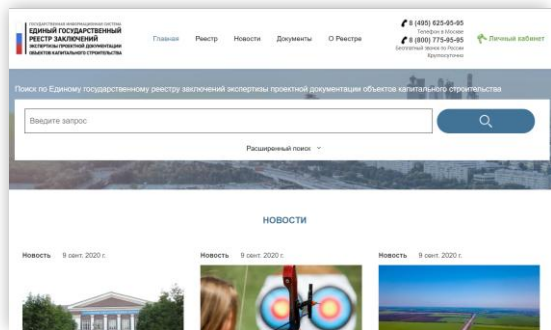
ГОСУДАРСТВЕННАЯ ИНФОРМАЦИОННАЯ СИСТЕМА
ЕДИНЫЙ ГОСУДАРСТВЕННЫЙ РЕЕСТР ЗАКЛЮЧЕНИЙ
ЭКСПЕРТИЗЫ ПРОЕКТНОЙ ДОКУМЕНТАЦИИ ОБЪЕКТОВ КАПИТАЛЬНОГО СТРОИТЕЛЬСТВА

Главная Реестр Новости Документы О Реестре

8 (495) 625-95-95
Телефон в Москве
8 (800) 775-95-95
Бесплатный звонок по России
Круглосуточно

Личный кабинет

Поиск по Единому государственному реестру заключений экспертизы проектной документации объектов капитального строительства

Введите запрос

Расширенный поиск

НОВОСТИ

Новость 9 сент. 2020 г.

Новость 9 сент. 2020 г.

Новость 9 сент. 2020 г.